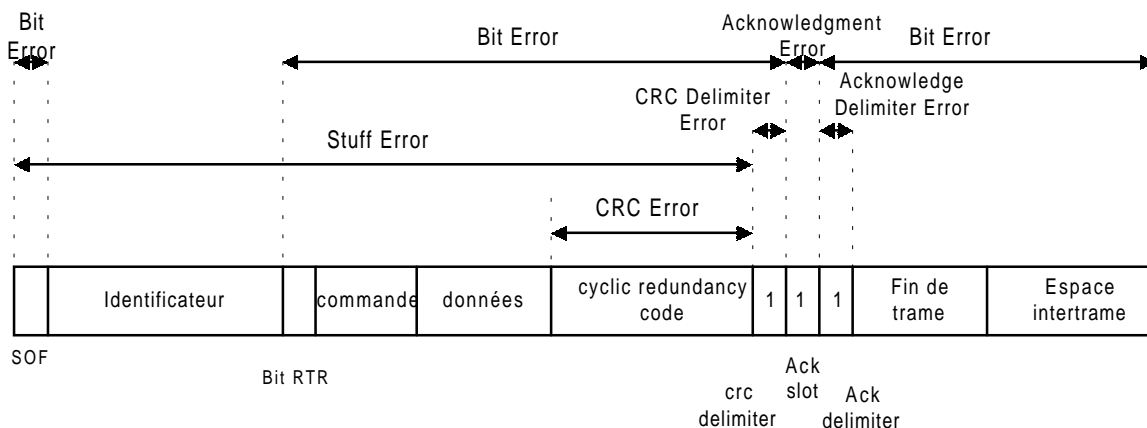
Bit Error

Bit Error

Acknowledgment Error

Bit Error

Acknowledge Delimiter Error

CRC Delimiter Error

Stuff Error

CRC Error

| | Identificateur | | commande | données | cyclic redundancy code | 1 | 1 | 1 | Fin de trame | Espace intertrame |
|---|---|---|---|---|---|---|---|---|---|---|

SOF

Bit RTR

crc delimiter

Ack slot

Ack delimiter